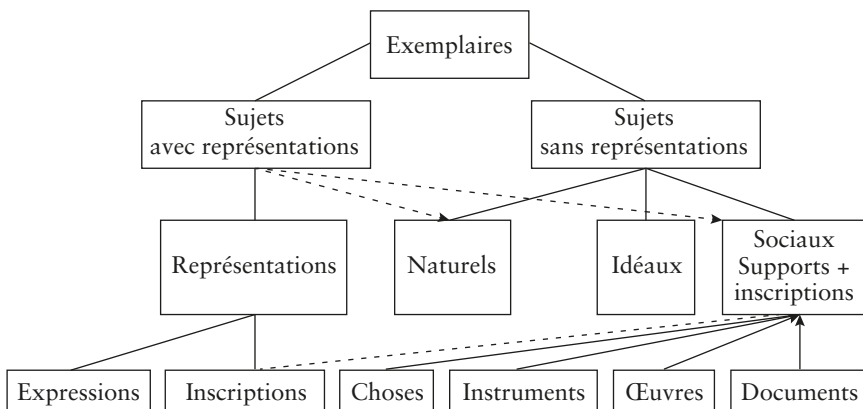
Exemplaires

Sujets avec représentations

Sujets sans représentations

Représentations

Naturels

Idéaux

Sociaux Supports + inscriptions

Expressions

Inscriptions

Choses

Instruments

Œuvres

Documents